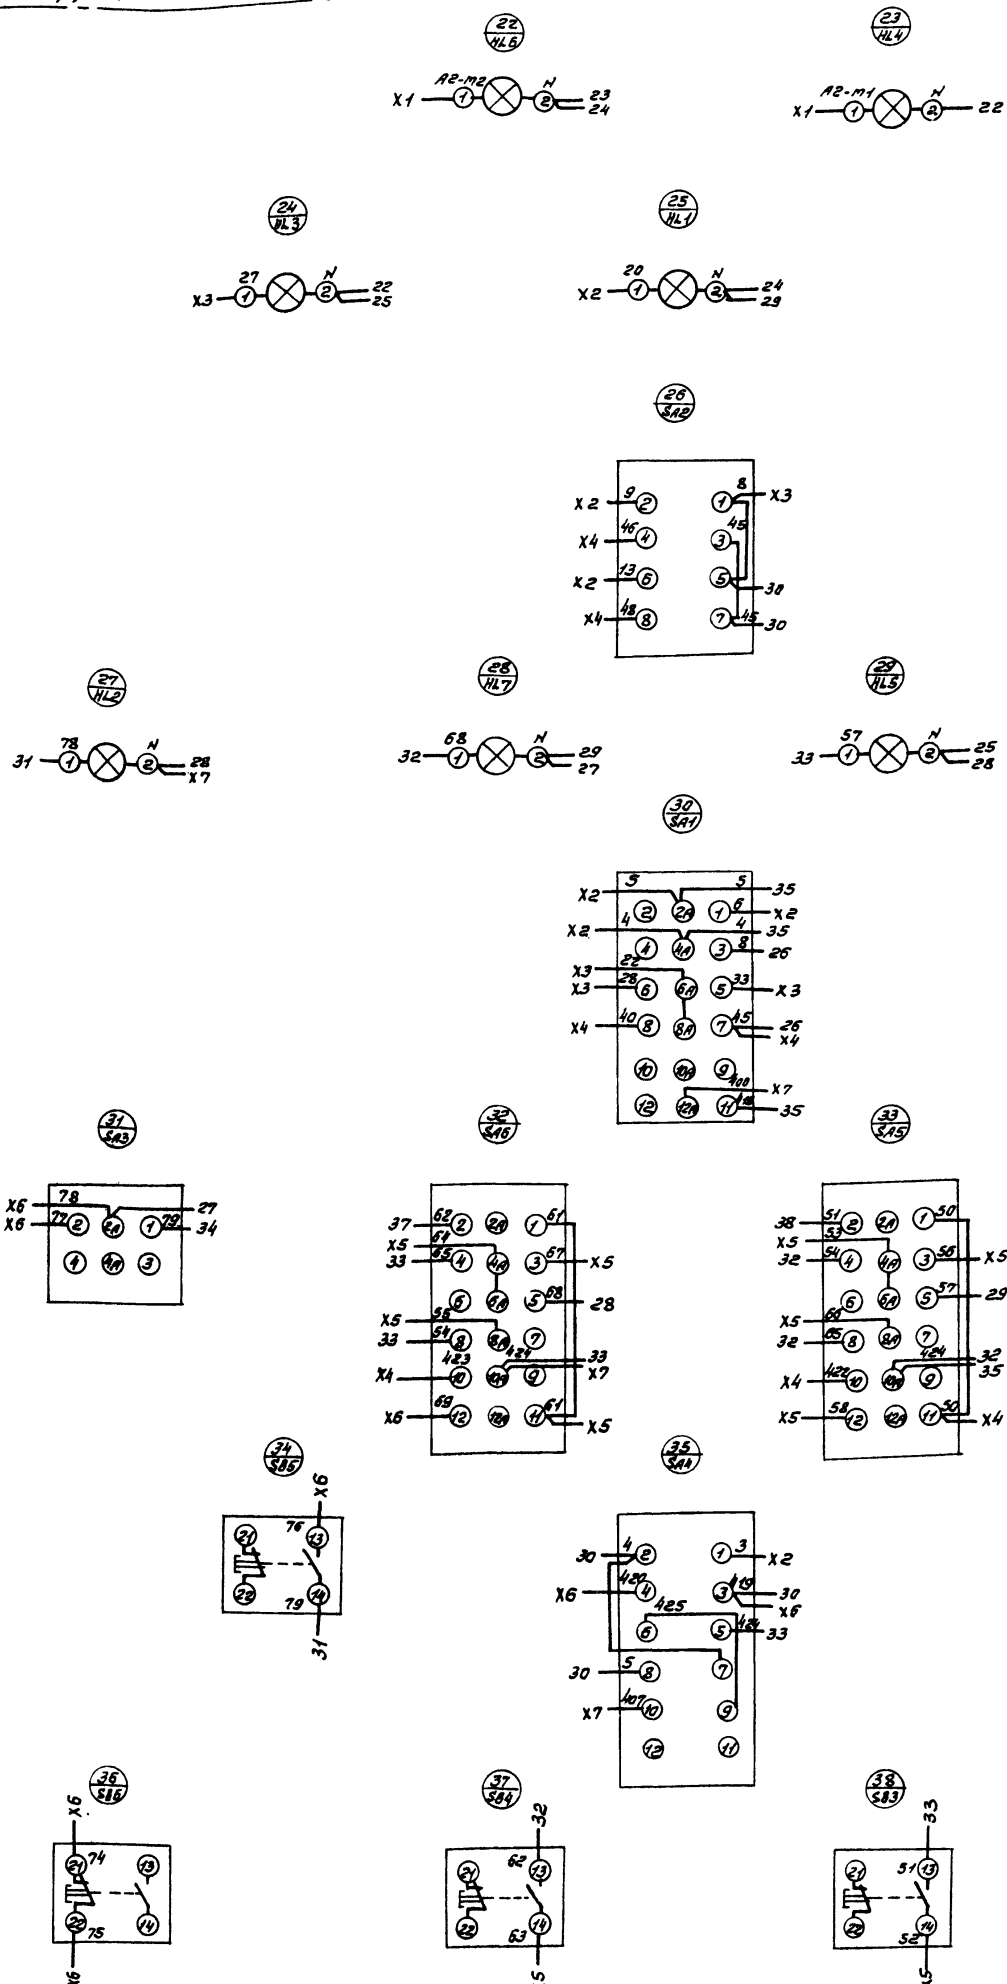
$\frac{22}{HL6}$

X1 A2-m2 1 N 2 23 24

$\frac{23}{HL4}$

X1 A2-m1 1 N 2 22

$\frac{24}{HL3}$

X3 27 1 N 2 22 25

$\frac{25}{HL1}$

X2 20 1 N 2 24 29

$\frac{26}{SA2}$

X2 9 2
X4 46 4
X2 13 6
X4 48 8
1 8 X3
3 45
5 30
7 45 30

$\frac{27}{HL2}$

31 78 1 N 2 28 X7

$\frac{28}{HL7}$

32 68 1 N 2 29 27

$\frac{29}{HL5}$

33 57 1 N 2 25 28

$\frac{30}{SA1}$

X2 3 2A 5 35
2 1 6 X2
X2 4 4A 4 35
4 3 8 26
X3 22 6A
X3 28 6 5 33 X3
X4 40 8 8A 7 45 26 X4
10 10A 9 400 X7
12 12A 11 418 35

$\frac{31}{SA3}$

X6 78 2A 27
X6 77 2 1 79 34
4 4A 3

$\frac{32}{SA6}$

37 62 2 2A 1 61
X5 64 4A
33 65 4 3 67 X5
6 6A 5 68 28
X5 55 8A
33 54 8 7
423 10A 424 9 33 X7
X4 10
X6 69 12 12A 11 61 X5

$\frac{33}{SA5}$

38 51 2 2A 1 50
X5 53 4A
32 54 4 3 56 X5
6 6A 5 57 29
X5 60 8A
32 65 8 7
X4 422 10 10A 424 9 32 35
X5 58 12 12A 11 50 X4

$\frac{34}{SB5}$

21 76 13 X6
22 79 14 31

$\frac{35}{SA4}$

30 4 2 1 3 X2
X6 420 4 3 419 30 X6
425 6 5 424 33
30 5 8 7
X7 407 10 9
12 11

$\frac{36}{SB6}$

X6 21 74 13
22 75 14
X6

$\frac{37}{SB4}$

32 21 62 13
22 63 14 5

$\frac{38}{SB3}$

33 21 51 13
22 52 14 5